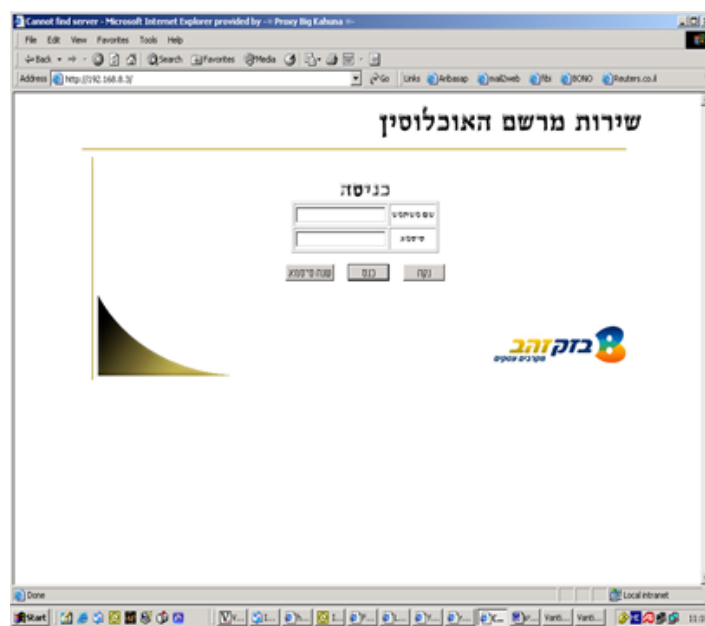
Cannot find server - Microsoft Internet Explorer provided by -= Proxy Big Kahuna =-

File Edit View Favorites Tools Help

Back Search Favorites Media

Address http://192.168.8.3/ Go Links Arbasap mailZweb fibi BONO Reuters.co.il

שירות מרשם האוכלוסין

כניסה

שם משתמש

סיסמא

שנה סיסמא כנס נקה

בזק זהב

מקרבים עסקים

Done

Local intranet

Start